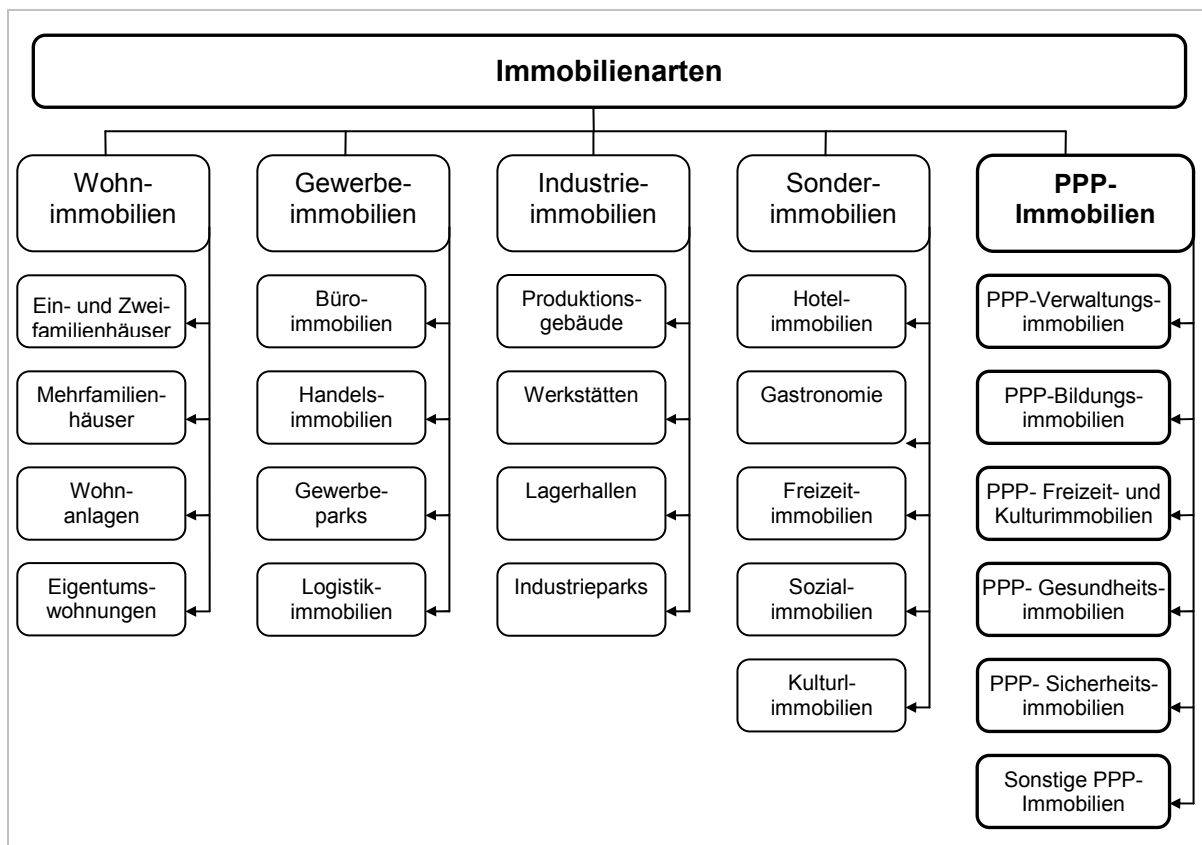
Immobilienarten

Wohnimmobilien

Ein- und Zweifamilienhäuser

Mehrfamilienhäuser

Wohnanlagen

Eigentumswohnungen

Gewerbeimmobilien

Büroimmobilien

Handelsimmobilien

Gewerbeparks

Logistikimmobilien

Industrieimmobilien

Produktionsgebäude

Werkstätten

Lagerhallen

Industrieparks

Sonderimmobilien

Hotelimmobilien

Gastronomie

Freizeitimmobilien

Sozialimmobilien

Kulturlimmobilien

PPP-Immobilien

PPP-Verwaltungsimmobilien

PPP-Bildungsimmobilien

PPP- Freizeit- und Kulturimmobilien

PPP- Gesundheitsimmobilien

PPP- Sicherheitsimmobilien

Sonstige PPP-Immobilien